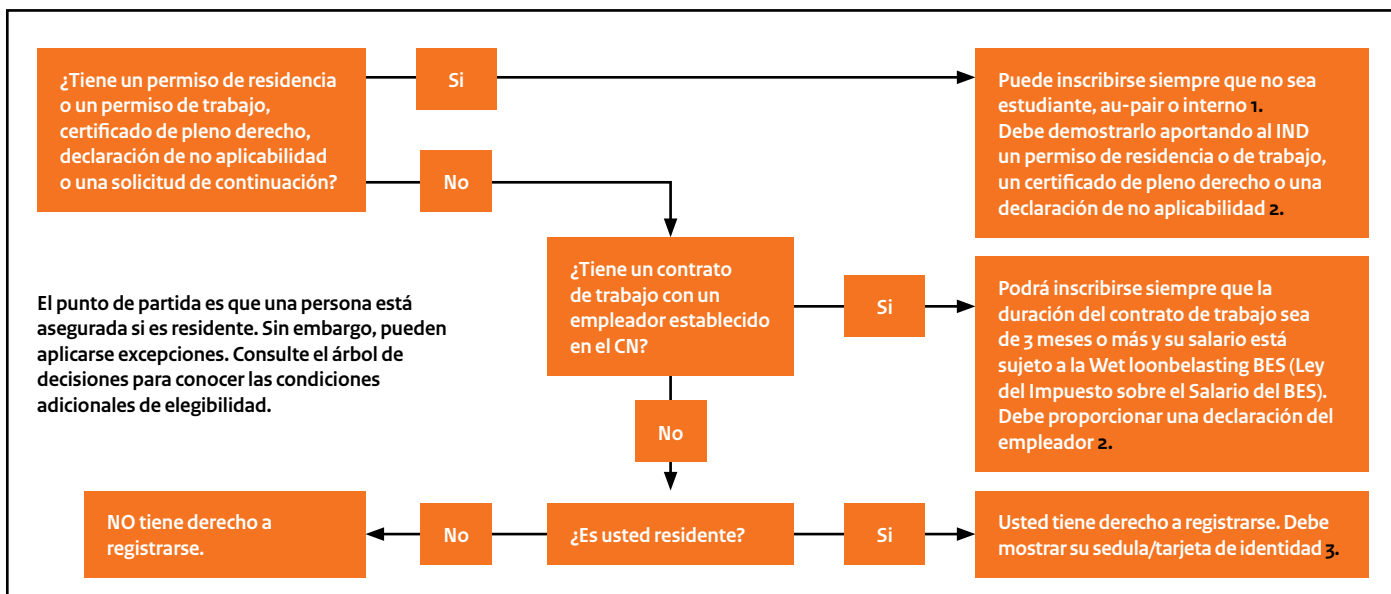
¿Tiene un permiso de residencia o un permiso de trabajo, certificado de pleno derecho, declaración de no aplicabilidad o una solicitud de continuación?

Si

Puede inscribirse siempre que no sea estudiante, au-pair o interno 1. Debe demostrarlo aportando al IND un permiso de residencia o de trabajo, un certificado de pleno derecho o una declaración de no aplicabilidad 2.

No

¿Tiene un contrato de trabajo con un empleador establecido en el CN?

Si

Podrá inscribirse siempre que la duración del contrato de trabajo sea de 3 meses o más y su salario está sujeto a la Wet loonbelasting BES (Ley del Impuesto sobre el Salario del BES). Debe proporcionar una declaración del empleador 2.

El punto de partida es que una persona está asegurada si es residente. Sin embargo, pueden aplicarse excepciones. Consulte el árbol de decisiones para conocer las condiciones adicionales de elegibilidad.

No

NO tiene derecho a registrarse.

No

¿Es usted residente?

Si

Usted tiene derecho a registrarse. Debe mostrar su sedula/tarjeta de identidad 3.